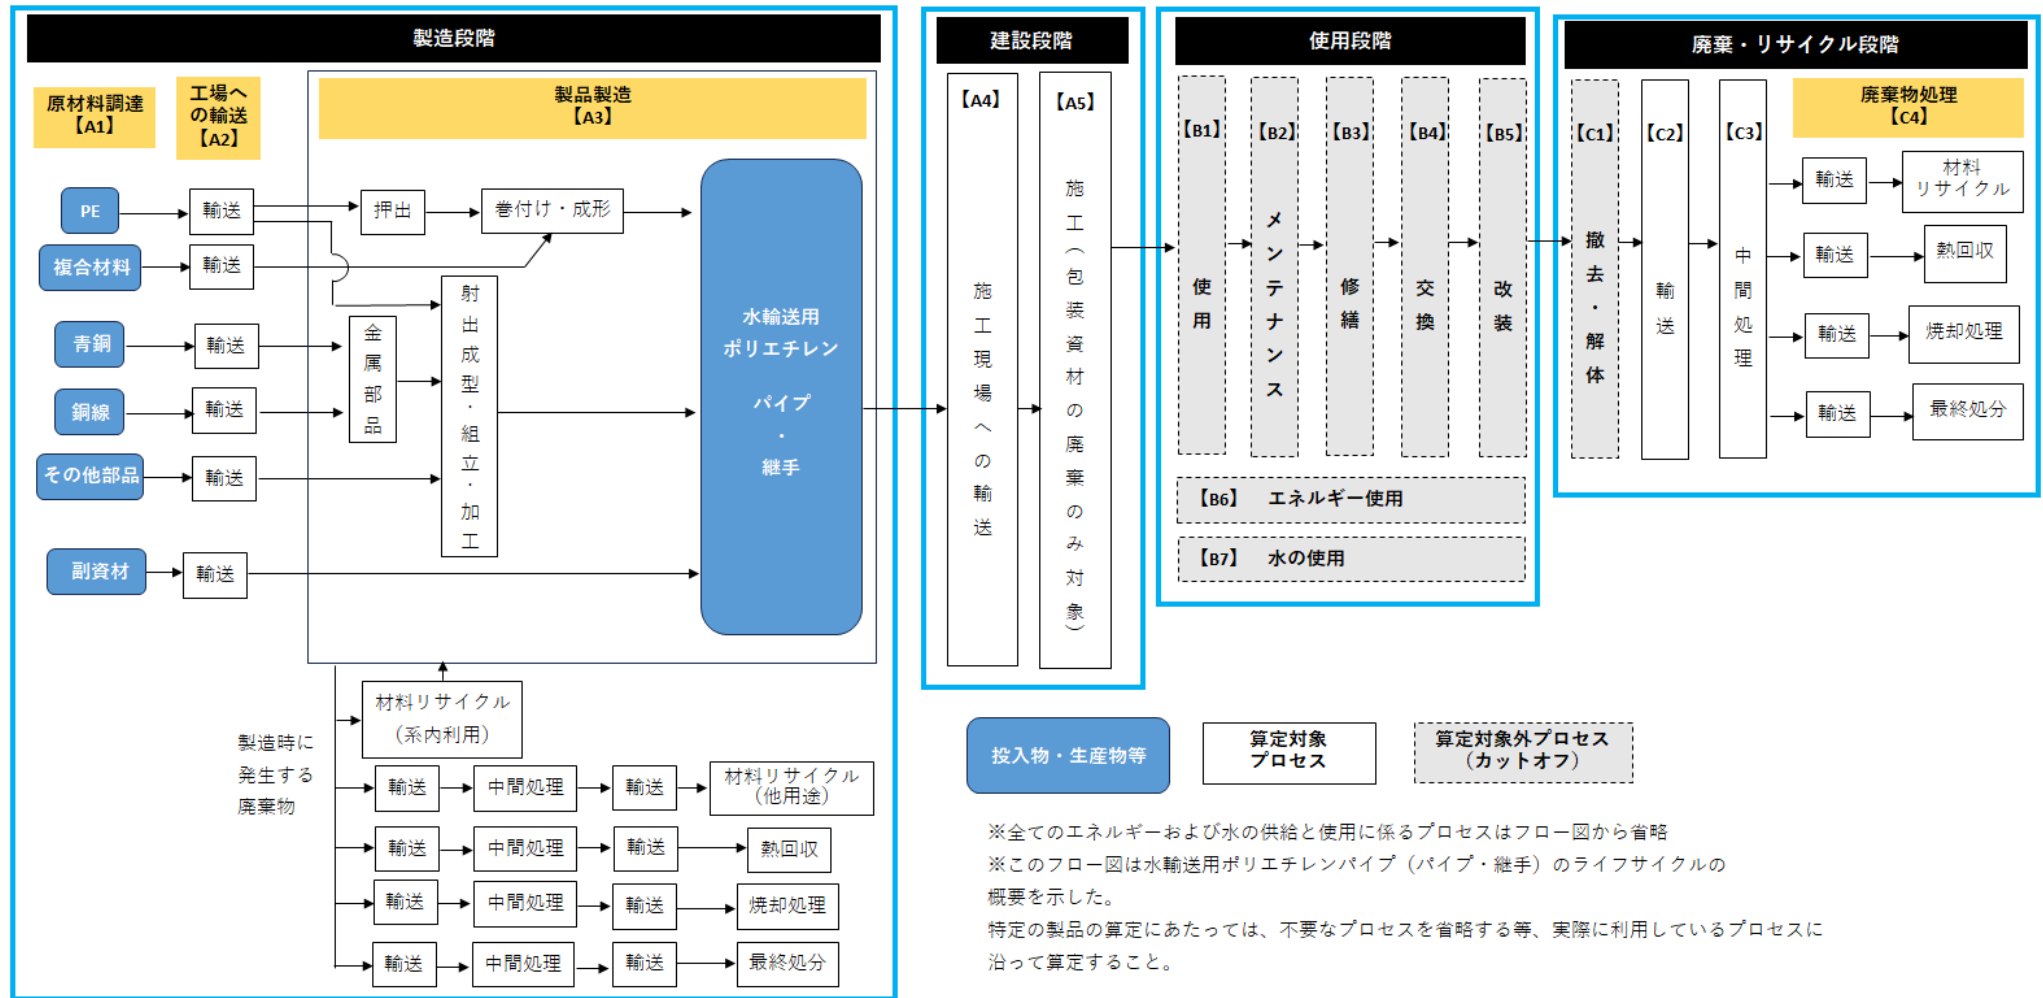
製造段階

原材料調達【A1】

工場への輸送【A2】

製品製造【A3】

PE
輸送
押出
巻付け・成形

複合材料
輸送

青銅
輸送
金属部品
射出成型・組立・加工

銅線
輸送

その他部品
輸送

副資材
輸送

水輸送用ポリエチレンパイプ・継手

材料リサイクル（系内利用）

製造時に発生する廃棄物

輸送
中間処理
輸送
材料リサイクル（他用途）

輸送
中間処理
輸送
熱回収

輸送
中間処理
輸送
焼却処理

輸送
中間処理
輸送
最終処分

建設段階

【A4】
施工現場への輸送

【A5】
施工（包装資材の廃棄のみ対象）

使用段階

【B1】
使用

【B2】
メンテナンス

【B3】
修繕

【B4】
交換

【B5】
改装

【B6】 エネルギー使用

【B7】 水の使用

廃棄・リサイクル段階

【C1】
撤去・解体

【C2】
輸送

【C3】
中間処理

廃棄物処理【C4】

輸送
材料リサイクル

輸送
熱回収

輸送
焼却処理

輸送
最終処分

投入物・生産物等

算定対象プロセス

算定対象外プロセス（カットオフ）

※全てのエネルギーおよび水の供給と使用に係るプロセスはフロー図から省略
※このフロー図は水輸送用ポリエチレンパイプ（パイプ・継手）のライフサイクルの概要を示した。
特定の製品の算定にあたっては、不要なプロセスを省略する等、実際に利用しているプロセスに沿って算定すること。